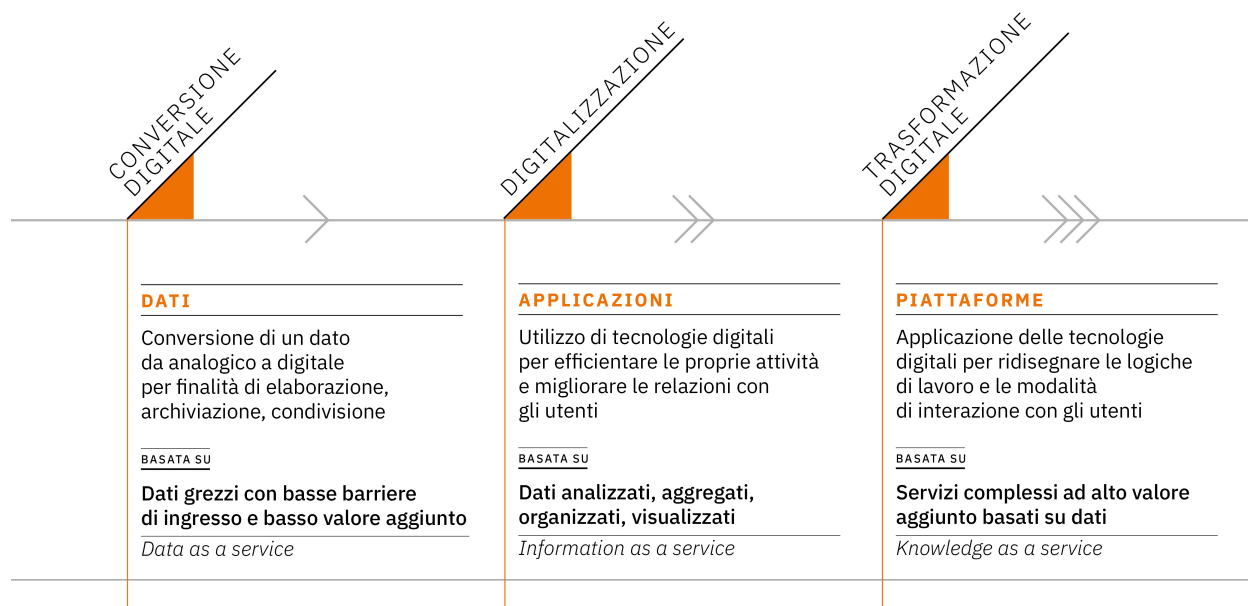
CONVERSIONE DIGITALE

DIGITALIZZAZIONE

TRASFORMAZIONE DIGITALE

DATI

Conversione di un dato da analogico a digitale per finalità di elaborazione, archiviazione, condivisione

BASATA SU

Dati grezzi con basse barriere di ingresso e basso valore aggiunto

Data as a service

APPLICAZIONI

Utilizzo di tecnologie digitali per efficientare le proprie attività e migliorare le relazioni con gli utenti

BASATA SU

Dati analizzati, aggregati, organizzati, visualizzati

Information as a service

PIATTAFORME

Applicazione delle tecnologie digitali per ridisegnare le logiche di lavoro e le modalità di interazione con gli utenti

BASATA SU

Servizi complessi ad alto valore aggiunto basati su dati

Knowledge as a service